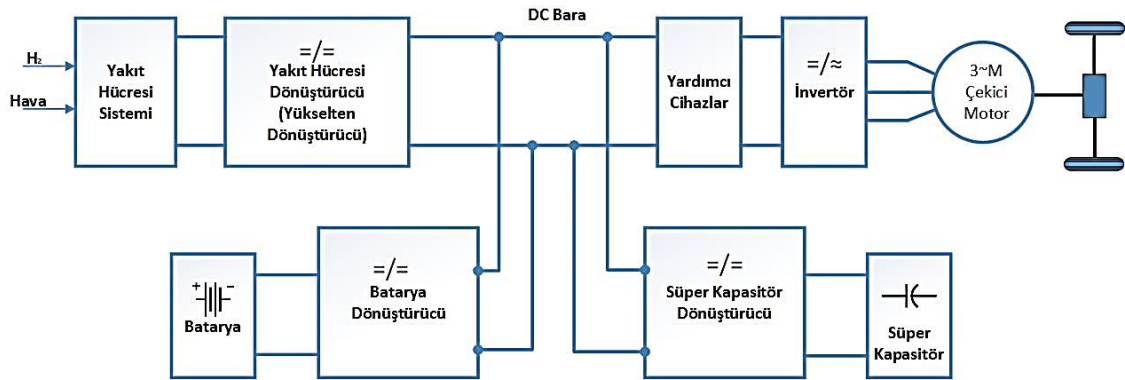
DC Bara

$H_2$

Hava

Yakıt Hücresi Sistemi

=/=
Yakıt Hücresi Dönüştürücü (Yükselten Dönüştürücü)

Yardımcı Cihazlar

=/≈
İnvertör

3~M
Çekici Motor

+ −
Batarya

=/=
Batarya Dönüştürücü

=/=
Süper Kapasitör Dönüştürücü

Süper Kapasitör